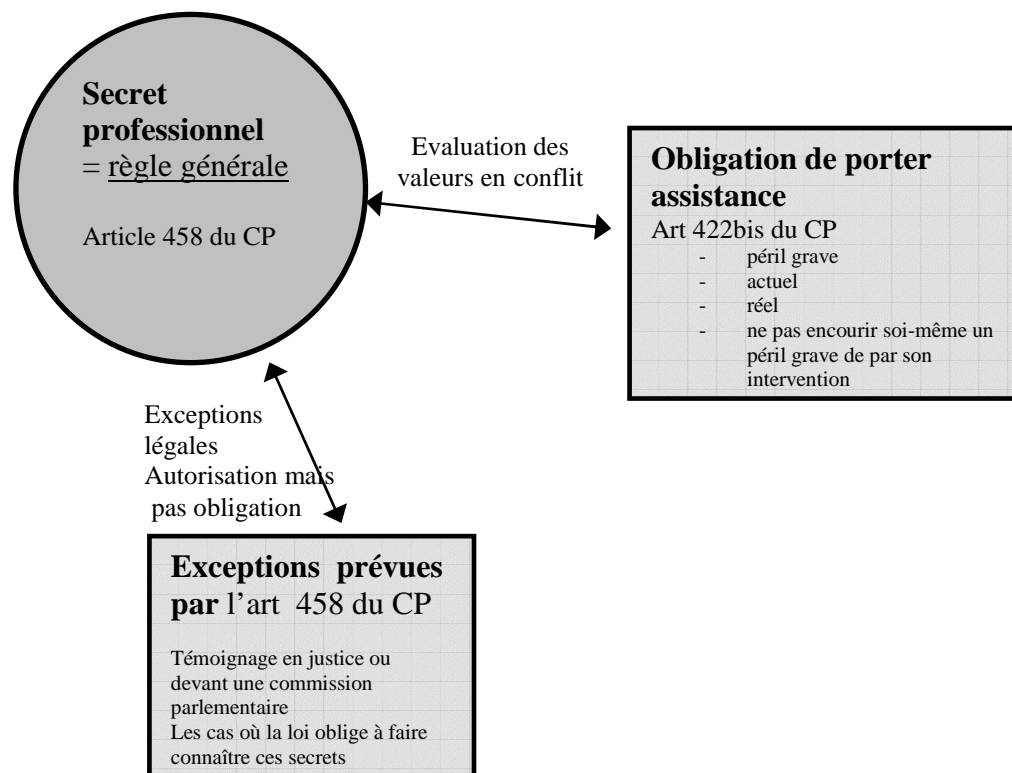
**Secret professionnel**
= règle générale

Article 458 du CP

Evaluation des valeurs en conflit

**Obligation de porter assistance**
Art 422bis du CP
- péril grave
- actuel
- réel
- ne pas encourir soi-même un péril grave de par son intervention

Exceptions légales
Autorisation mais pas obligation

**Exceptions prévues par** l'art 458 du CP

Témoignage en justice ou devant une commission parlementaire
Les cas où la loi oblige à faire connaître ces secrets